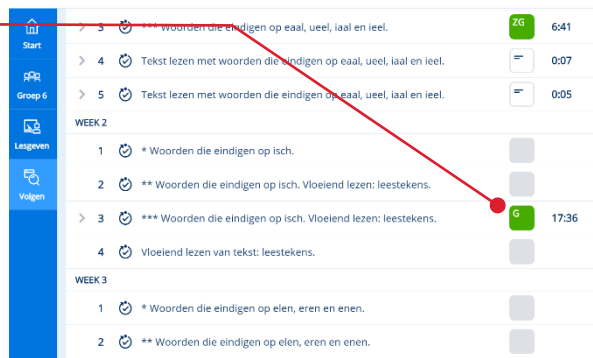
Start

Groep 6

Lesgeven

Volgen

3 *** Woorden die eindigen op eaal, ueel, iaal en ieel. ZG 6:41

4 Tekst lezen met woorden die eindigen op eaal, ueel, iaal en ieel. 0:07

5 Tekst lezen met woorden die eindigen op eaal, ueel, iaal en ieel. 0:05

WEEK 2

1 * Woorden die eindigen op isch.

2 ** Woorden die eindigen op isch. Vloeiend lezen: leestekens.

3 *** Woorden die eindigen op isch. Vloeiend lezen: leestekens. G 17:36

4 Vloeiend lezen van tekst: leestekens.

WEEK 3

1 * Woorden die eindigen op elen, eren en enen.

2 ** Woorden die eindigen op elen, eren en enen.